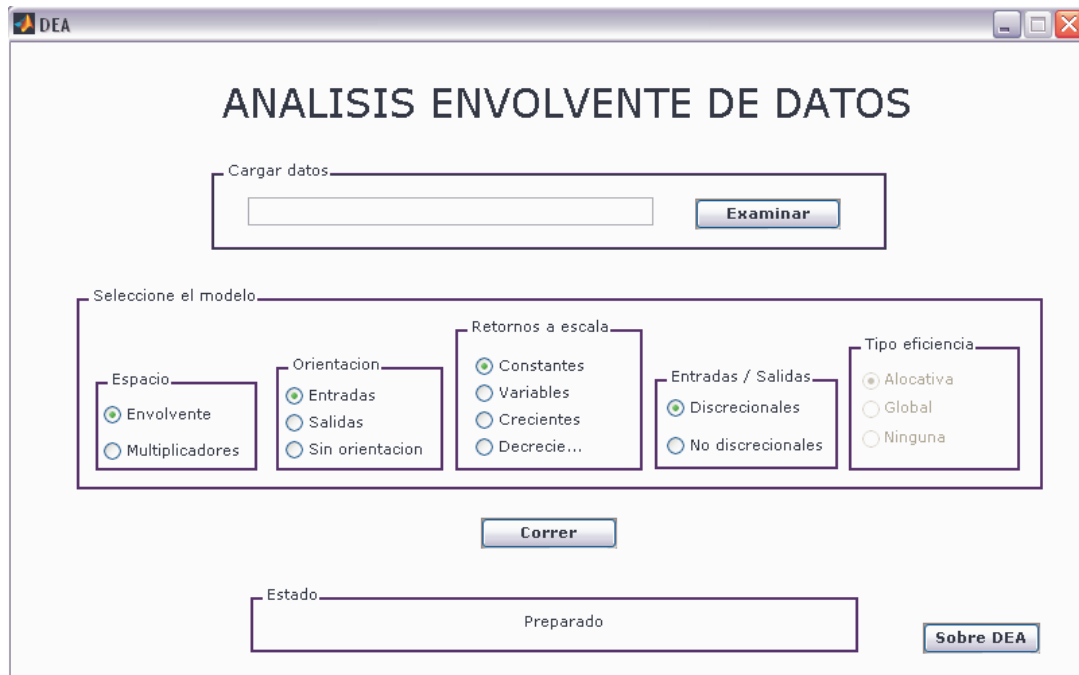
DEA

ANALISIS ENVOLVENTE DE DATOS

Cargar datos

Examinar

Seleccione el modelo

Espacio
Envolvente
Multiplicadores

Orientacion
Entradas
Salidas
Sin orientacion

Retornos a escala
Constantes
Variables
Crecientes
Decrecie...

Entradas / Salidas
Discrecionales
No discrecionales

Tipo eficiencia
Alocativa
Global
Ninguna

Correr

Estado
Preparado

Sobre DEA